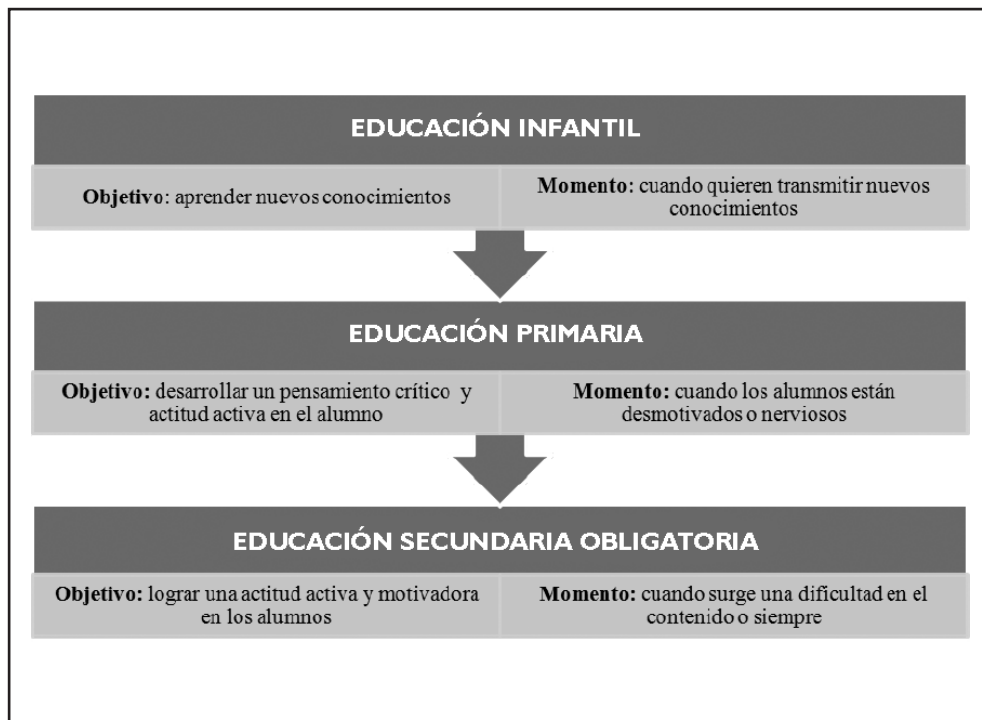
EDUCACIÓN INFANTIL

**Objetivo**: aprender nuevos conocimientos

**Momento**: cuando quieren transmitir nuevos conocimientos

EDUCACIÓN PRIMARIA

**Objetivo:** desarrollar un pensamiento crítico y actitud activa en el alumno

**Momento:** cuando los alumnos están desmotivados o nerviosos

EDUCACIÓN SECUNDARIA OBLIGATORIA

**Objetivo:** lograr una actitud activa y motivadora en los alumnos

**Momento:** cuando surge una dificultad en el contenido o siempre